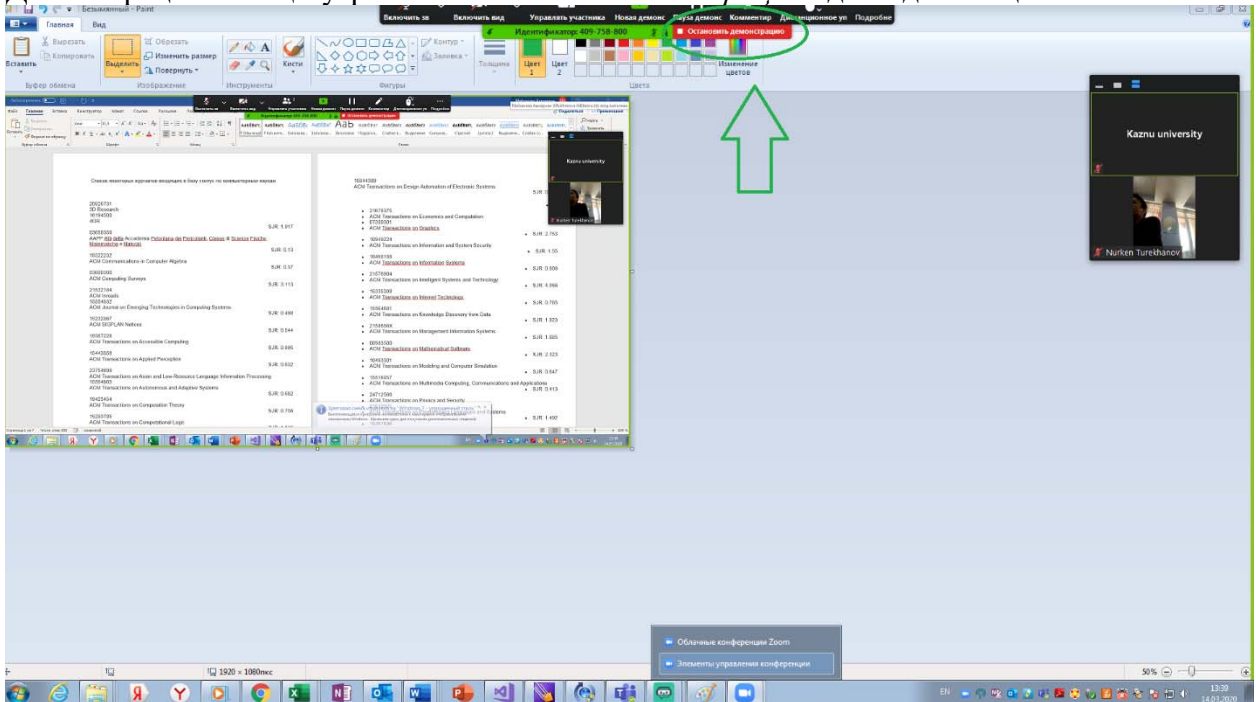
Безымянный - Paint
Главная Вид
Вырезать
Копировать
Вставить
Буфер обмена
Обрезать
Изменить размер
Выделить
Повернуть
Изображение
Инструменты
Кисти
Фигуры
Контур
Заливка
Толщина
Цвет 1
Цвет 2
Изменение цветов
Цвета

Включить зв Включить вид Управлять участника Новая демонс Пауза демонс Комментир Дистанционное уп Подробне
Идентификатор: 409-758-800
Остановить демонстрацию

Kaznu university
Nurken Turekhanov

Список некоторых журналов входящих в базу скопус по компьютерным наукам

20500791
3D Research
16164500
4OR
SJR: 1.917
03635550
AAPP Atti della Accademia Peloritana dei Pericolanti, Classe di Scienze Fisiche, Matematiche e Naturali
SJR: 0.13
16022332
ACM Communications in Computer Algebra
SJR: 0.37
03600300
ACM Computing Surveys
SJR: 3.113
21532184
ACM Inroads
15504832
ACM Journal on Emerging Technologies in Computing Systems
SJR: 0.498
15232867
ACM SIGPLAN Notices
SJR: 0.344
19367228
ACM Transactions on Accessible Computing
SJR: 0.686
15443558
ACM Transactions on Applied Perception
SJR: 0.632
23754699
ACM Transactions on Asian and Low-Resource Language Information Processing
15564665
ACM Transactions on Autonomous and Adaptive Systems
SJR: 0.662
19425454
ACM Transactions on Computation Theory
SJR: 0.756
15293785
ACM Transactions on Computational Logic

10844309
ACM Transactions on Design Automation of Electronic Systems
21678375
ACM Transactions on Economics and Computation
07300301
ACM Transactions on Graphics
SJR: 2.763
10949224
ACM Transactions on Information and System Security
SJR: 1.55
10468188
ACM Transactions on Information Systems
SJR: 0.506
21576904
ACM Transactions on Intelligent Systems and Technology
SJR: 4.066
15335399
ACM Transactions on Internet Technology
SJR: 0.765
15564681
ACM Transactions on Knowledge Discovery from Data
SJR: 1.923
21586556
ACM Transactions on Management Information Systems
SJR: 1.685
00983500
ACM Transactions on Mathematical Software
SJR: 2.023
10493301
ACM Transactions on Modeling and Computer Simulation
SJR: 0.647
15516857
ACM Transactions on Multimedia Computing, Communications and Applications
SJR: 0.415
24712566
ACM Transactions on Privacy and Security
SJR: 1.497

Облачные конференции Zoom
Элементы управления конференции

1920 × 1080пкс
50%
EN
13:39
14.03.2020